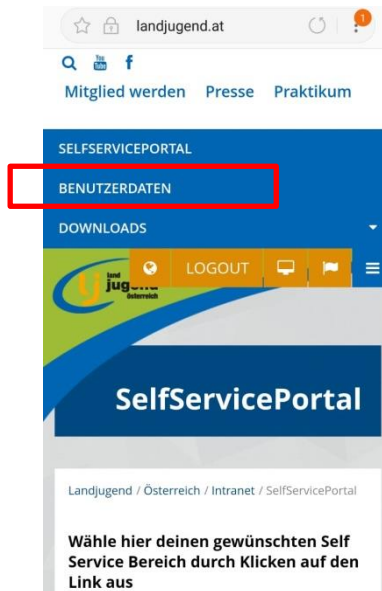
landjugend.at

1

You Tube f

Mitglied werden Presse Praktikum

SELFSERVICEPORTAL

BENUTZERDATEN

DOWNLOADS

LOGOUT

land jugend österreich

SelfServicePortal

Landjugend / Österreich / Intranet / SelfServicePortal

Wähle hier deinen gewünschten Self Service Bereich durch Klicken auf den Link aus